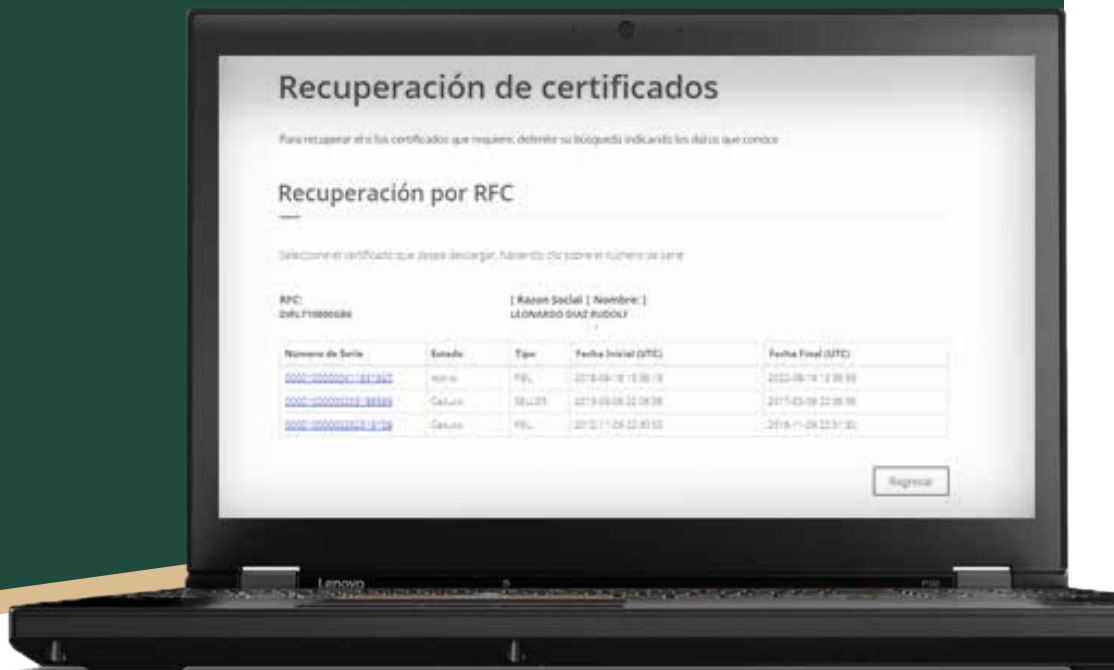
Recuperación de certificados

Para recuperar el o los certificados que requiere, defina su búsqueda indicando los datos que conoce

Recuperación por RFC

Seleccione el certificado que desea descargar, haciendo clic sobre el número de serie

RFC:
DIRL710800GB6

[ Razon Social | Nombre: ]
LEONARDO DIAZ RUDOLF

| Número de Serie | Estado | Tipo | Fecha Inicial (UTC) | Fecha Final (UTC) |
|---|---|---|---|---|
| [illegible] | Activo | FEL | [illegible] | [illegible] |
| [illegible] | Caduco | SELLOS | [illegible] | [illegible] |
| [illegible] | Caduco | FEL | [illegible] | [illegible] |

Regresar

Lenovo